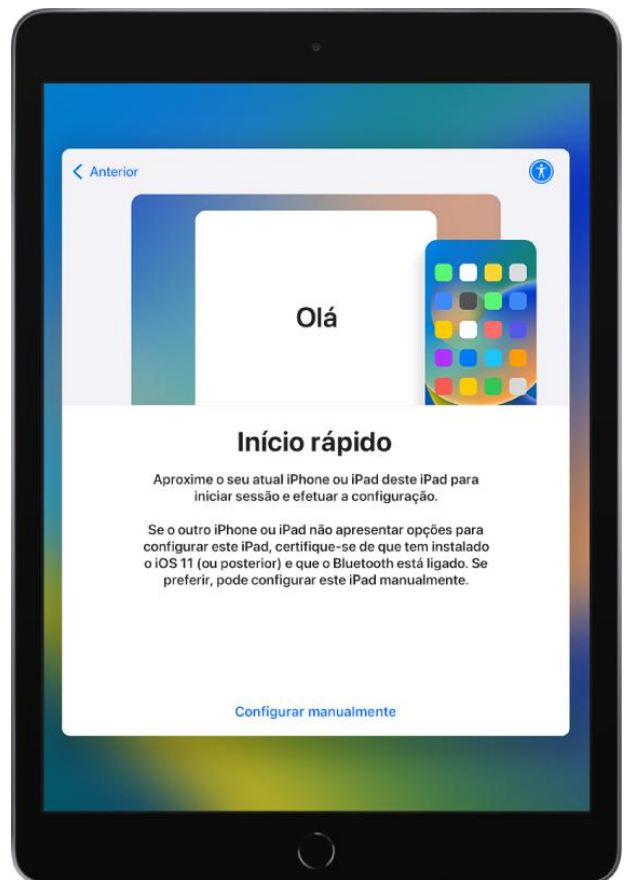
< Anterior

Olá

Início rápido

Aproxime o seu atual iPhone ou iPad deste iPad para iniciar sessão e efetuar a configuração.

Se o outro iPhone ou iPad não apresentar opções para configurar este iPad, certifique-se de que tem instalado o iOS 11 (ou posterior) e que o Bluetooth está ligado. Se preferir, pode configurar este iPad manualmente.

Configurar manualmente